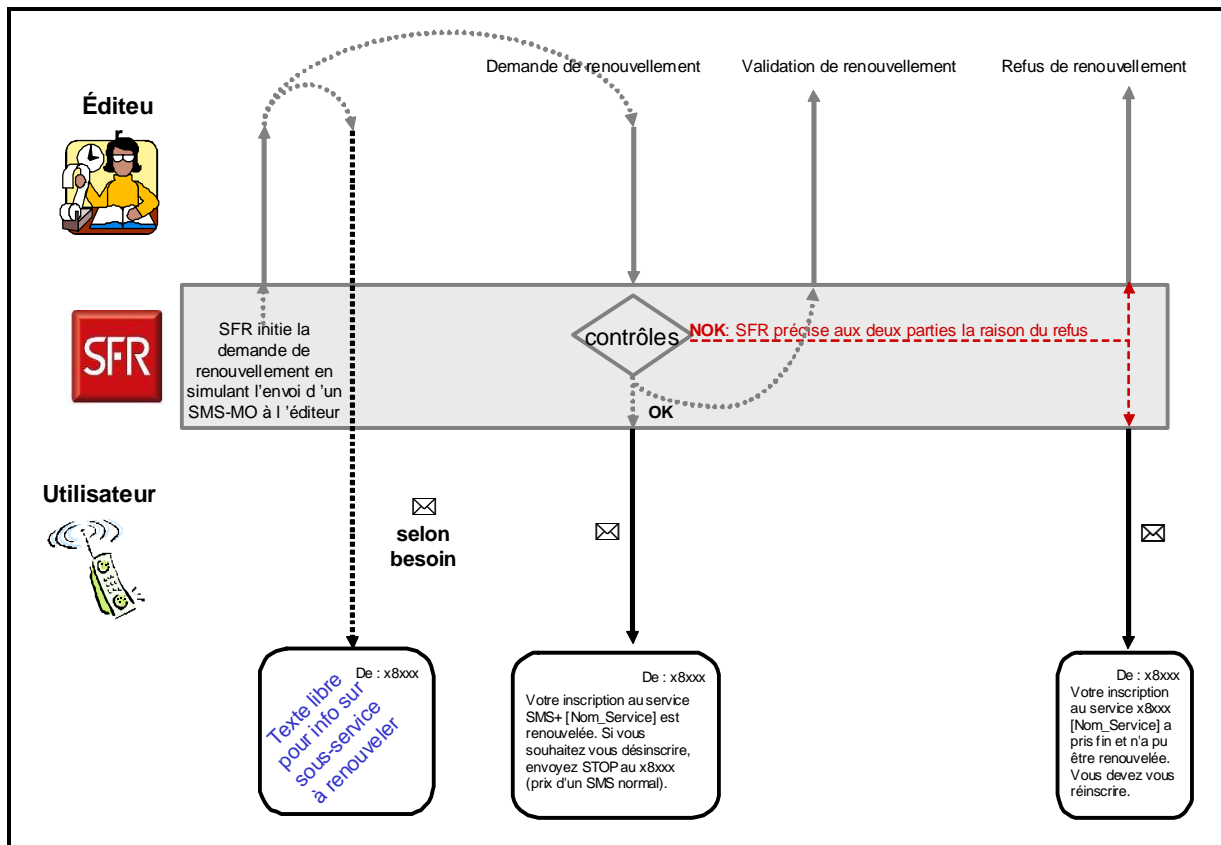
Demande de renouvellement

Validation de renouvellement

Refus de renouvellement

Éditeu r

SFR

SFR initie la demande de renouvellement en simulant l'envoi d 'un SMS-MO à l 'éditeur

contrôles

NOK: SFR précise aux deux parties la raison du refus

OK

Utilisateur

selon besoin

De : x8xxx

Texte libre pour info sur sous-service à renouveler

De : x8xxx

Votre inscription au service SMS+ [Nom_Service] est renouvelée. Si vous souhaitez vous désinscrire, envoyez STOP au x8xxx (prix d'un SMS normal).

De : x8xxx

Votre inscription au service x8xxx [Nom_Service] a pris fin et n'a pu être renouvelée. Vous devez vous réinscrire.